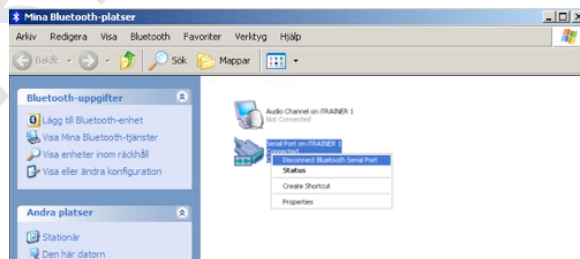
Mina Bluetooth-platser

Arkiv Redigera Visa Bluetooth Favoriter Verktyg Hjälp

Bakåt Sök Mappar

Bluetooth-uppgifter

Lägg till Bluetooth-enhet

Visa Mina Bluetooth-tjänster

Visa enheter inom räckhåll

Visa eller ändra konfiguration

Andra platser

Stationär

Den här datorn

Audio Channel on iTRAINER 1
Not Connected

Serial Port on iTRAINER 1
Connected

Disconnect Bluetooth Serial Port
Status
Create Shortcut
Properties